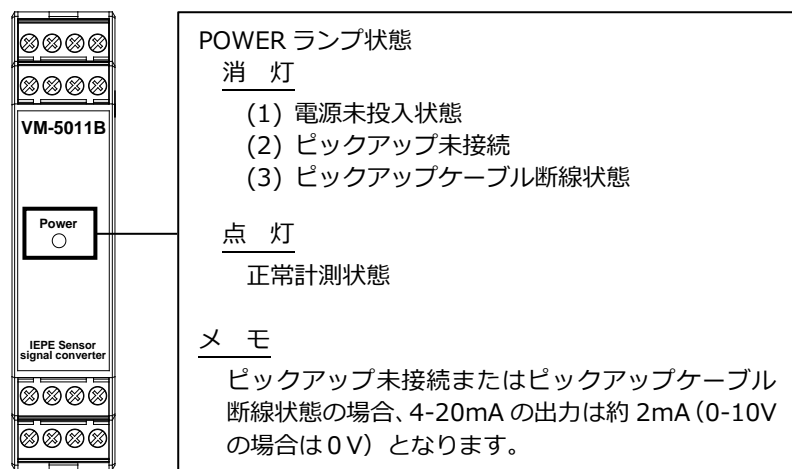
VM-5011B

Power

IEPE Sensor
signal converter

POWER ランプ状態

消　灯

(1) 電源未投入状態
(2) ピックアップ未接続
(3) ピックアップケーブル断線状態

点　灯

正常計測状態

メ　モ

ピックアップ未接続またはピックアップケーブル断線状態の場合、4-20mA の出力は約 2mA（0-10V の場合は０V）となります。